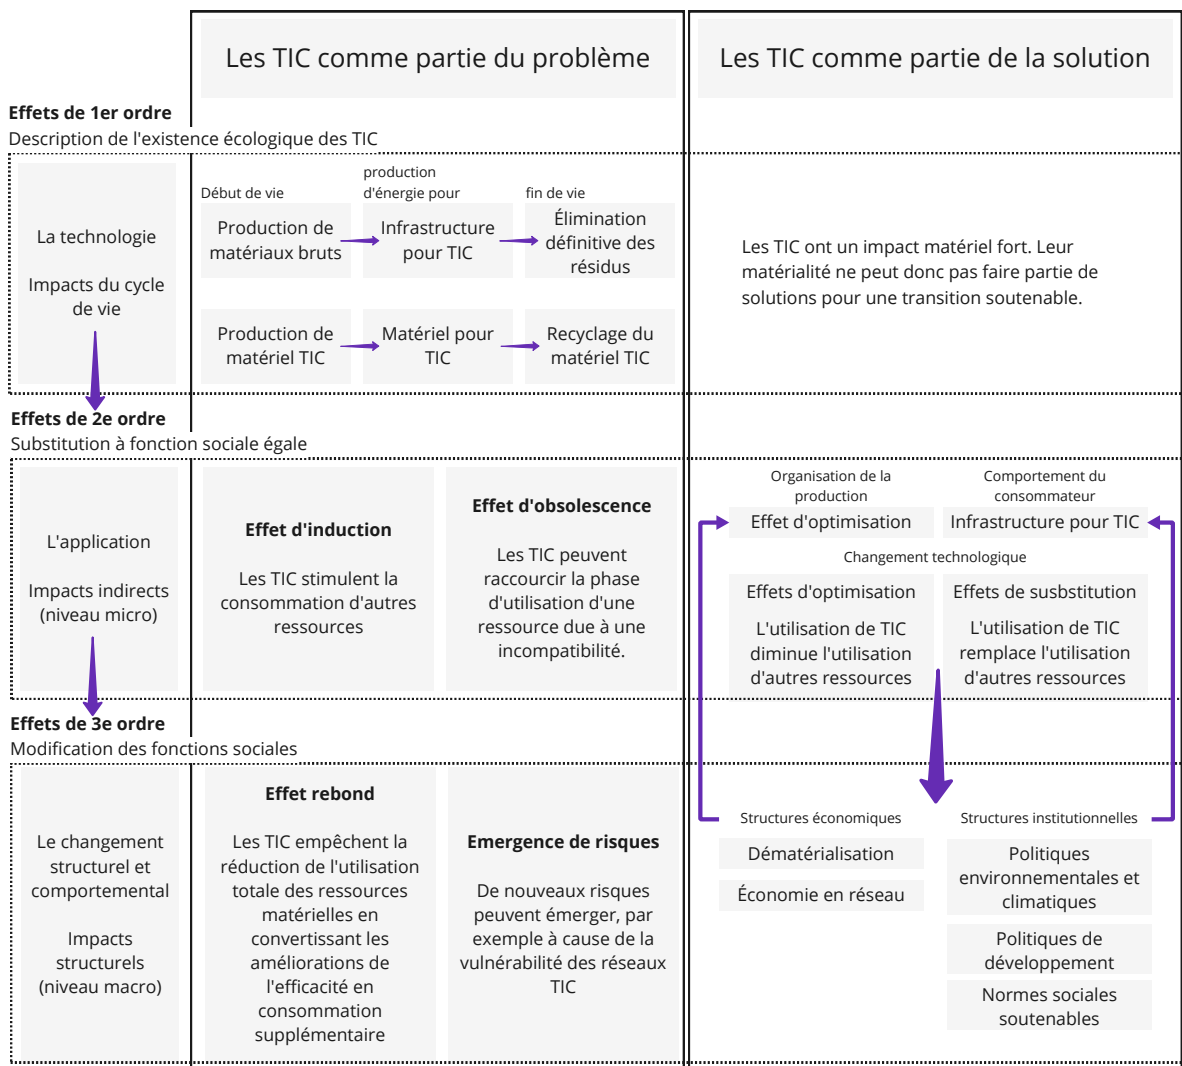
Les TIC comme partie du problème

Les TIC comme partie de la solution

**Effets de 1er ordre**
Description de l'existence écologique des TIC

La technologie

Impacts du cycle de vie

Début de vie

production d'énergie pour

fin de vie

Production de matériaux bruts

Infrastructure pour TIC

Élimination définitive des résidus

Production de matériel TIC

Matériel pour TIC

Recyclage du matériel TIC

Les TIC ont un impact matériel fort. Leur matérialité ne peut donc pas faire partie de solutions pour une transition soutenable.

**Effets de 2e ordre**
Substitution à fonction sociale égale

L'application

Impacts indirects (niveau micro)

**Effet d'induction**

Les TIC stimulent la consommation d'autres ressources

**Effet d'obsolescence**

Les TIC peuvent raccourcir la phase d'utilisation d'une ressource due à une incompatibilité.

Organisation de la production

Comportement du consommateur

Effet d'optimisation

Infrastructure pour TIC

Changement technologique

Effets d'optimisation

L'utilisation de TIC diminue l'utilisation d'autres ressources

Effets de susbstitution

L'utilisation de TIC remplace l'utilisation d'autres ressources

**Effets de 3e ordre**
Modification des fonctions sociales

Le changement structurel et comportemental

Impacts structurels (niveau macro)

**Effet rebond**

Les TIC empêchent la réduction de l'utilisation totale des ressources matérielles en convertissant les améliorations de l'efficacité en consommation supplémentaire

**Emergence de risques**

De nouveaux risques peuvent émerger, par exemple à cause de la vulnérabilité des réseaux TIC

Structures économiques

Dématérialisation

Économie en réseau

Structures institutionnelles

Politiques environnementales et climatiques

Politiques de développement

Normes sociales soutenables